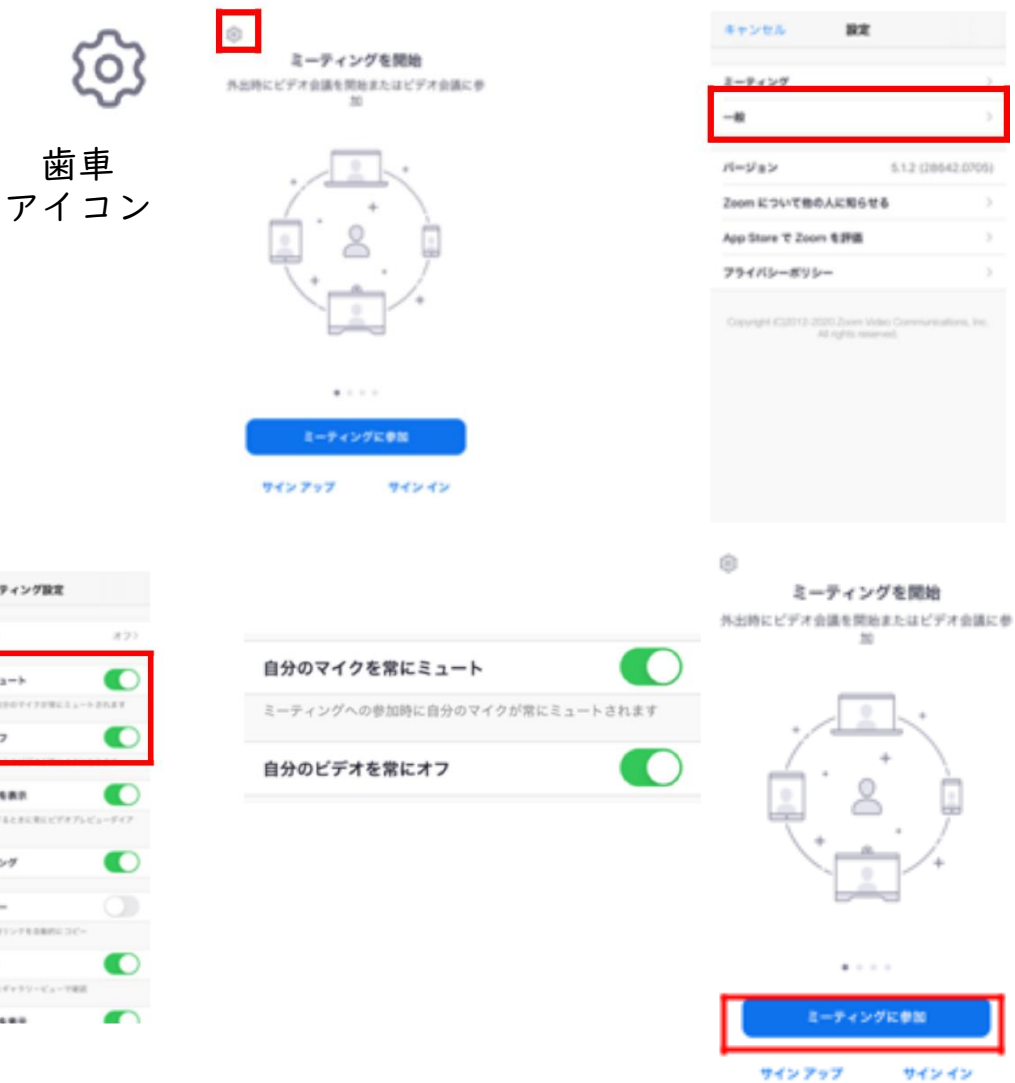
歯車
アイコン

ミーティングを開始
外出時にビデオ会議を開始またはビデオ会議に参加

ミーティングに参加
サイン アップ サイン イン

キャンセル 設定
ミーティング
一般
バージョン 5.1.2 (28642.0705)
Zoom について他の人に知らせる
App Store で Zoom を評価
プライバシーポリシー
Copyright ©2012-2020 Zoom Video Communications, Inc. All rights reserved.

ティング設定
オフ
ュート
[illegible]
フ
を表示
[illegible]
ング
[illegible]
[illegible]

自分のマイクを常にミュート
ミーティングへの参加時に自分のマイクが常にミュートされます
自分のビデオを常にオフ

ミーティングを開始
外出時にビデオ会議を開始またはビデオ会議に参加

ミーティングに参加
サイン アップ サイン イン